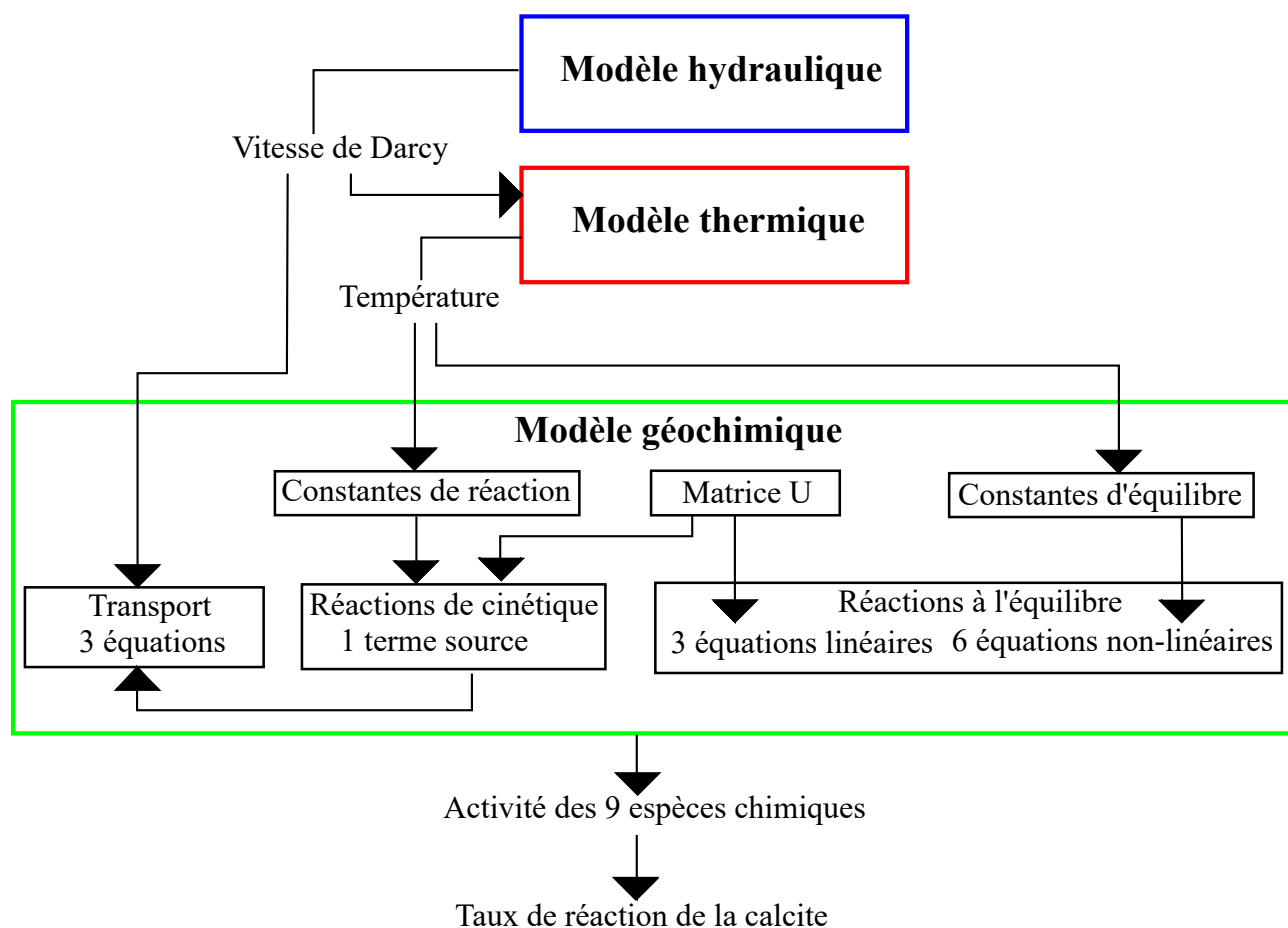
Modèle hydraulique

Vitesse de Darcy

Modèle thermique

Température

Modèle géochimique

Constantes de réaction

Matrice U

Constantes d'équilibre

Transport
3 équations

Réactions de cinétique
1 terme source

Réactions à l'équilibre
3 équations linéaires 6 équations non-linéaires

Activité des 9 espèces chimiques

Taux de réaction de la calcite